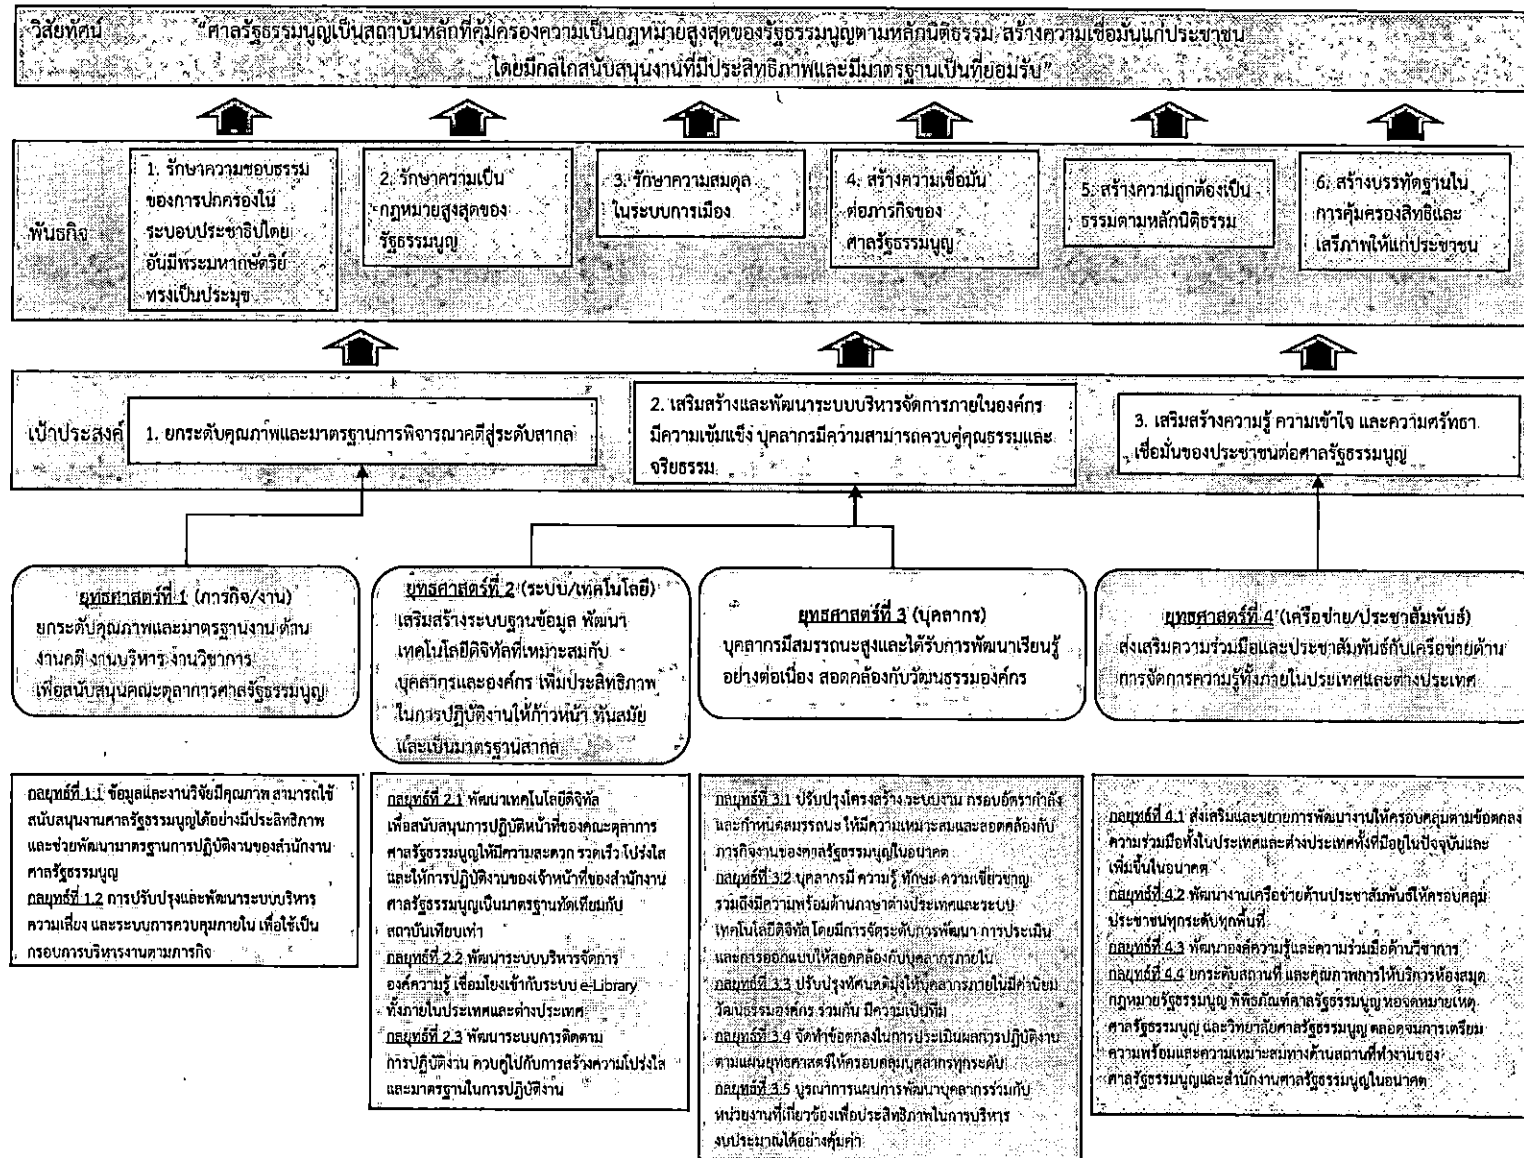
วิสัยทัศน์ "ศาลรัฐธรรมนูญเป็นสถาบันหลักที่คุ้มครองความเป็นกฎหมายสูงสุดของรัฐธรรมนูญตามหลักนิติธรรม สร้างความเชื่อมั่นแก่ประชาชน โดยมีกลไกสนับสนุนงานที่มีประสิทธิภาพและมีมาตรฐานเป็นที่ยอมรับ"

พันธกิจ

1. รักษาความชอบธรรมของการปกครองในระบอบประชาธิปไตยอันมีพระมหากษัตริย์ทรงเป็นประมุข

2. รักษาความเป็นกฎหมายสูงสุดของรัฐธรรมนูญ

3. รักษาความสมดุลในระบบการเมือง

4. สร้างความเชื่อมั่นต่อภารกิจของศาลรัฐธรรมนูญ

5. สร้างความถูกต้องเป็นธรรมตามหลักนิติธรรม

6. สร้างบรรทัดฐานในการคุ้มครองสิทธิและเสรีภาพให้แก่ประชาชน

เป้าประสงค์

1. ยกระดับคุณภาพและมาตรฐานการพิจารณาคดีสู่ระดับสากล

2. เสริมสร้างและพัฒนาระบบบริหารจัดการภายในองค์กรมีความเข้มแข็ง บุคลากรมีความสามารถควบคู่คุณธรรมและจริยธรรม

3. เสริมสร้างความรู้ ความเข้าใจ และความศรัทธา เชื่อมั่นของประชาชนต่อศาลรัฐธรรมนูญ

ยุทธศาสตร์ที่ 1 (ภารกิจ/งาน) ยกระดับคุณภาพและมาตรฐานงาน ด้านงานคดี งานบริหาร งานวิชาการ เพื่อสนับสนุนคณะตุลาการศาลรัฐธรรมนูญ

ยุทธศาสตร์ที่ 2 (ระบบ/เทคโนโลยี) เสริมสร้างระบบฐานข้อมูล พัฒนาเทคโนโลยีดิจิทัลที่เหมาะสมกับบุคลากรและองค์กร เพิ่มประสิทธิภาพในการปฏิบัติงานให้ก้าวหน้า ทันสมัย และเป็นมาตรฐานสากล

ยุทธศาสตร์ที่ 3 (บุคลากร) บุคลากรมีสมรรถนะสูงและได้รับการพัฒนาเรียนรู้อย่างต่อเนื่อง สอดคล้องกับวัฒนธรรมองค์กร

ยุทธศาสตร์ที่ 4 (เครือข่าย/ประชาสัมพันธ์) ส่งเสริมความร่วมมือและประชาสัมพันธ์กับเครือข่ายด้านการจัดการความรู้ทั้งภายในประเทศและต่างประเทศ

กลยุทธ์ที่ 1.1 ข้อมูลและงานวิจัยมีคุณภาพ สามารถใช้สนับสนุนงานศาลรัฐธรรมนูญได้อย่างมีประสิทธิภาพ และช่วยพัฒนามาตรฐานการปฏิบัติงานของสำนักงานศาลรัฐธรรมนูญ
กลยุทธ์ที่ 1.2 การปรับปรุงและพัฒนาระบบบริหารความเสี่ยง และระบบการควบคุมภายใน เพื่อใช้เป็นกรอบการบริหารงานตามภารกิจ

กลยุทธ์ที่ 2.1 พัฒนาเทคโนโลยีดิจิทัลเพื่อสนับสนุนการปฏิบัติหน้าที่ของคณะตุลาการศาลรัฐธรรมนูญให้มีความสะดวก รวดเร็ว โปร่งใส และให้การปฏิบัติงานของเจ้าหน้าที่ของสำนักงานศาลรัฐธรรมนูญเป็นมาตรฐานทัดเทียมกับสถาบันเทียบเท่า
กลยุทธ์ที่ 2.2 พัฒนาระบบบริหารจัดการองค์ความรู้ เชื่อมโยงเข้ากับระบบ e-Library ทั้งภายในประเทศและต่างประเทศ
กลยุทธ์ที่ 2.3 พัฒนาระบบการติดตามการปฏิบัติงาน ควบคู่ไปกับการสร้างความโปร่งใสและมาตรฐานในการปฏิบัติงาน

กลยุทธ์ที่ 3.1 ปรับปรุงโครงสร้างระบบงาน กรอบอัตรากำลัง และกำหนดสมรรถนะ ให้มีความเหมาะสมและสอดคล้องกับภารกิจงานของศาลรัฐธรรมนูญในอนาคต
กลยุทธ์ที่ 3.2 บุคลากรมี ความรู้ ทักษะ ความเชี่ยวชาญ รวมถึงมีความพร้อมด้านภาษาต่างประเทศและระบบเทคโนโลยีดิจิทัล โดยมีการจัดระดับการพัฒนา การประเมิน และการออกแบบให้สอดคล้องกับบุคลากรภายใน
กลยุทธ์ที่ 3.3 ปรับปรุงทัศนคติมุ่งให้บุคลากรภายในมีค่านิยม วัฒนธรรมองค์กร ร่วมกัน มีความเป็นทีม
กลยุทธ์ที่ 3.4 จัดทำข้อตกลงในการประเมินผลการปฏิบัติงานตามแผนยุทธศาสตร์ให้ครอบคลุมบุคลากรทุกระดับ
กลยุทธ์ที่ 3.5 บูรณาการแผนการพัฒนาบุคลากรร่วมกับหน่วยงานที่เกี่ยวข้องเพื่อประสิทธิภาพในการบริหารงบประมาณได้อย่างคุ้มค่า

กลยุทธ์ที่ 4.1 ส่งเสริมและขยายการพัฒนางานให้ครอบคลุมตามข้อตกลงความร่วมมือทั้งในประเทศและต่างประเทศทั้งที่มีอยู่ในปัจจุบันและเพิ่มขึ้นในอนาคต
กลยุทธ์ที่ 4.2 พัฒนางานเครือข่ายด้านประชาสัมพันธ์ให้ครอบคลุมประชาชนทุกระดับทุกพื้นที่
กลยุทธ์ที่ 4.3 พัฒนาองค์ความรู้และความร่วมมือด้านวิชาการ
กลยุทธ์ที่ 4.4 ยกระดับสถานที่ และคุณภาพการให้บริการห้องสมุดกฎหมายรัฐธรรมนูญ พิพิธภัณฑ์ศาลรัฐธรรมนูญ หอจดหมายเหตุศาลรัฐธรรมนูญ และวิทยาลัยศาลรัฐธรรมนูญ ตลอดจนการเตรียมความพร้อมและความเหมาะสมทางด้านสถานที่ทำงานของศาลรัฐธรรมนูญและสำนักงานศาลรัฐธรรมนูญในอนาคต